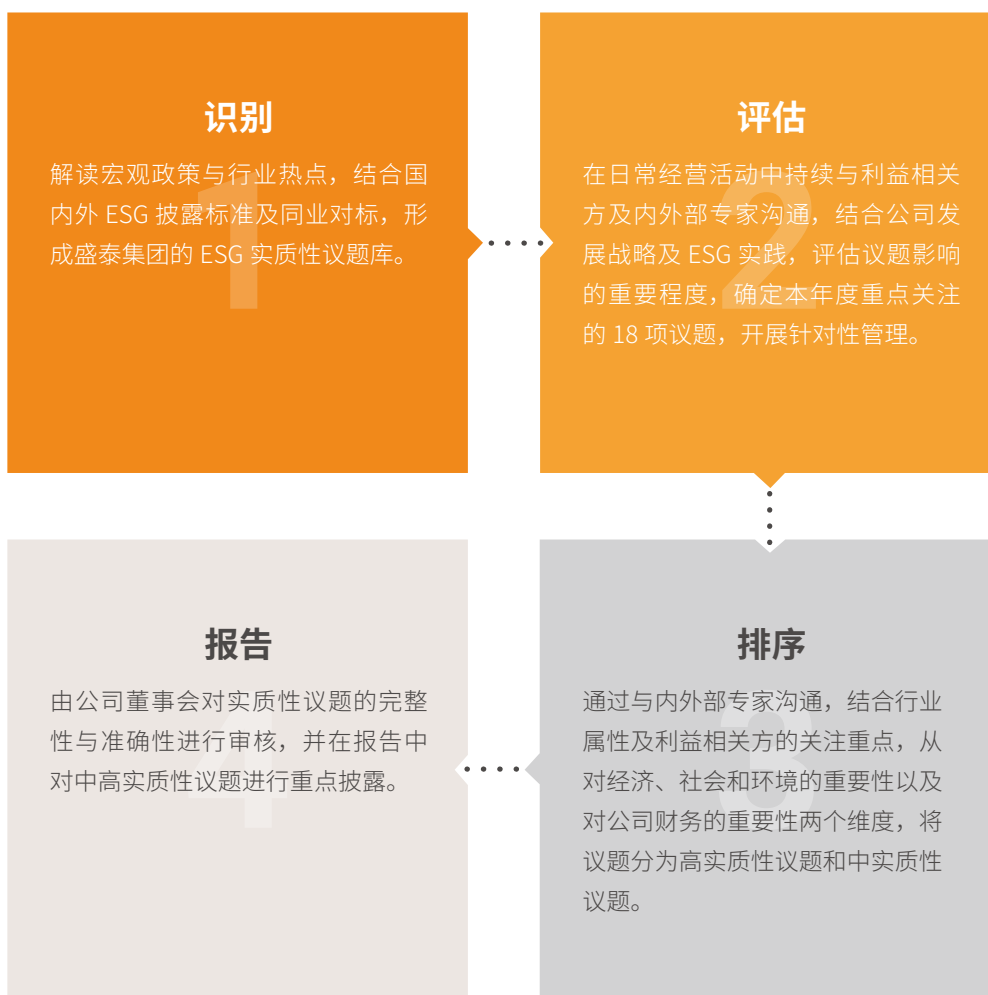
识别

解读宏观政策与行业热点，结合国内外 ESG 披露标准及同业对标，形成盛泰集团的 ESG 实质性议题库。

1

评估

在日常经营活动中持续与利益相关方及内外部专家沟通，结合公司发展战略及 ESG 实践，评估议题影响的重要程度，确定本年度重点关注的 18 项议题，开展针对性管理。

2

报告

由公司董事会对实质性议题的完整性与准确性进行审核，并在报告中对中高实质性议题进行重点披露。

4

排序

通过与内外部专家沟通，结合行业属性及利益相关方的关注重点，从对经济、社会和环境的重要性以及对公司财务的重要性两个维度，将议题分为高实质性议题和中实质性议题。

3